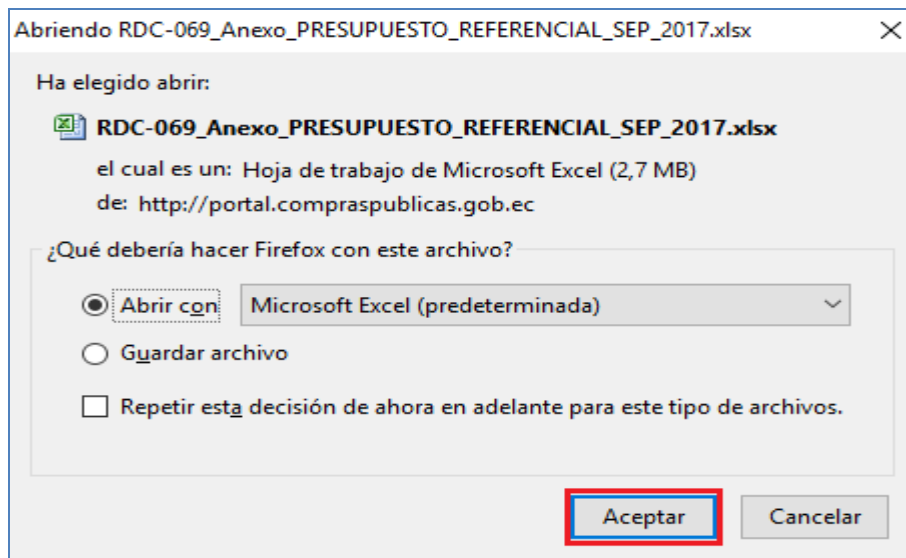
Abriendo RDC-069_Anexo_PRESUPUESTO_REFERENCIAL_SEP_2017.xlsx

Ha elegido abrir:

RDC-069_Anexo_PRESUPUESTO_REFERENCIAL_SEP_2017.xlsx

el cual es un: Hoja de trabajo de Microsoft Excel (2,7 MB)

de: http://portal.compraspublicas.gob.ec

¿Qué debería hacer Firefox con este archivo?

Abrir con Microsoft Excel (predeterminada)

Guardar archivo

Repetir esta decisión de ahora en adelante para este tipo de archivos.

Aceptar Cancelar